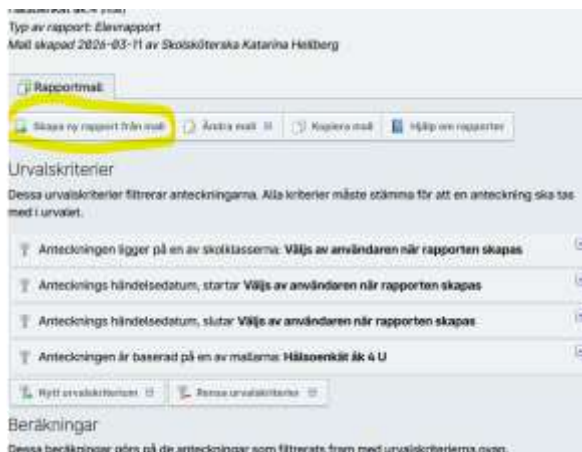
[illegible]
Typ av rapport: Elevrapport
Mall skapad 2026-03-11 av Skolsköterska Katarina Hellberg

Rapportmall

Skapa ny rapport från mall | Ändra mall | Kopiera mall | Hjälp om rapporter

Urvalskriterier
Dessa urvalskriterier filtrerar anteckningarna. Alla kriterier måste stämma för att en anteckning ska tas med i urvalet.

Anteckningen ligger på en av skolklasserna: Väljs av användaren när rapporten skapas

Anteckningens händelsedatum, startar: Väljs av användaren när rapporten skapas

Anteckningens händelsedatum, slutar: Väljs av användaren när rapporten skapas

Anteckningen är baserad på en av mallarna: Hälsoenkät åk 4 U

Nytt urvalskriterium | Rensa urvalskriterier

Beräkningar
Dessa beräkningar görs på de anteckningar som filtrerats fram med urvalskriterierna ovan.